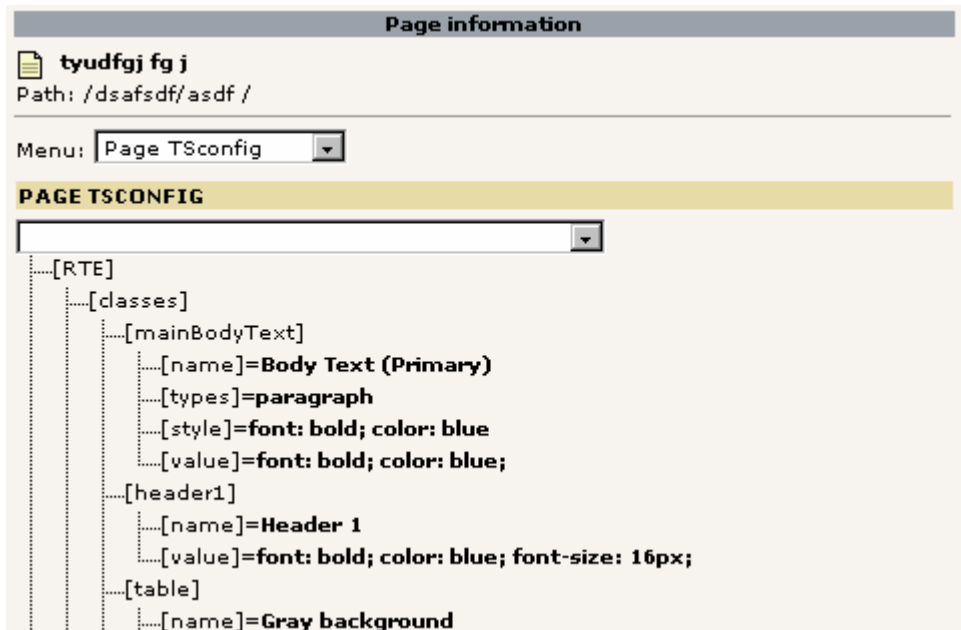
Page information

tyudfgj fg j

Path: /dsafsdf/asdf /

Menu: Page TSconfig

PAGE TSCONFIG

[RTE]
[classes]
[mainBodyText]
[name]=Body Text (Primary)
[types]=paragraph
[style]=font: bold; color: blue
[value]=font: bold; color: blue;
[header1]
[name]=Header 1
[value]=font: bold; color: blue; font-size: 16px;
[table]
[name]=Gray background